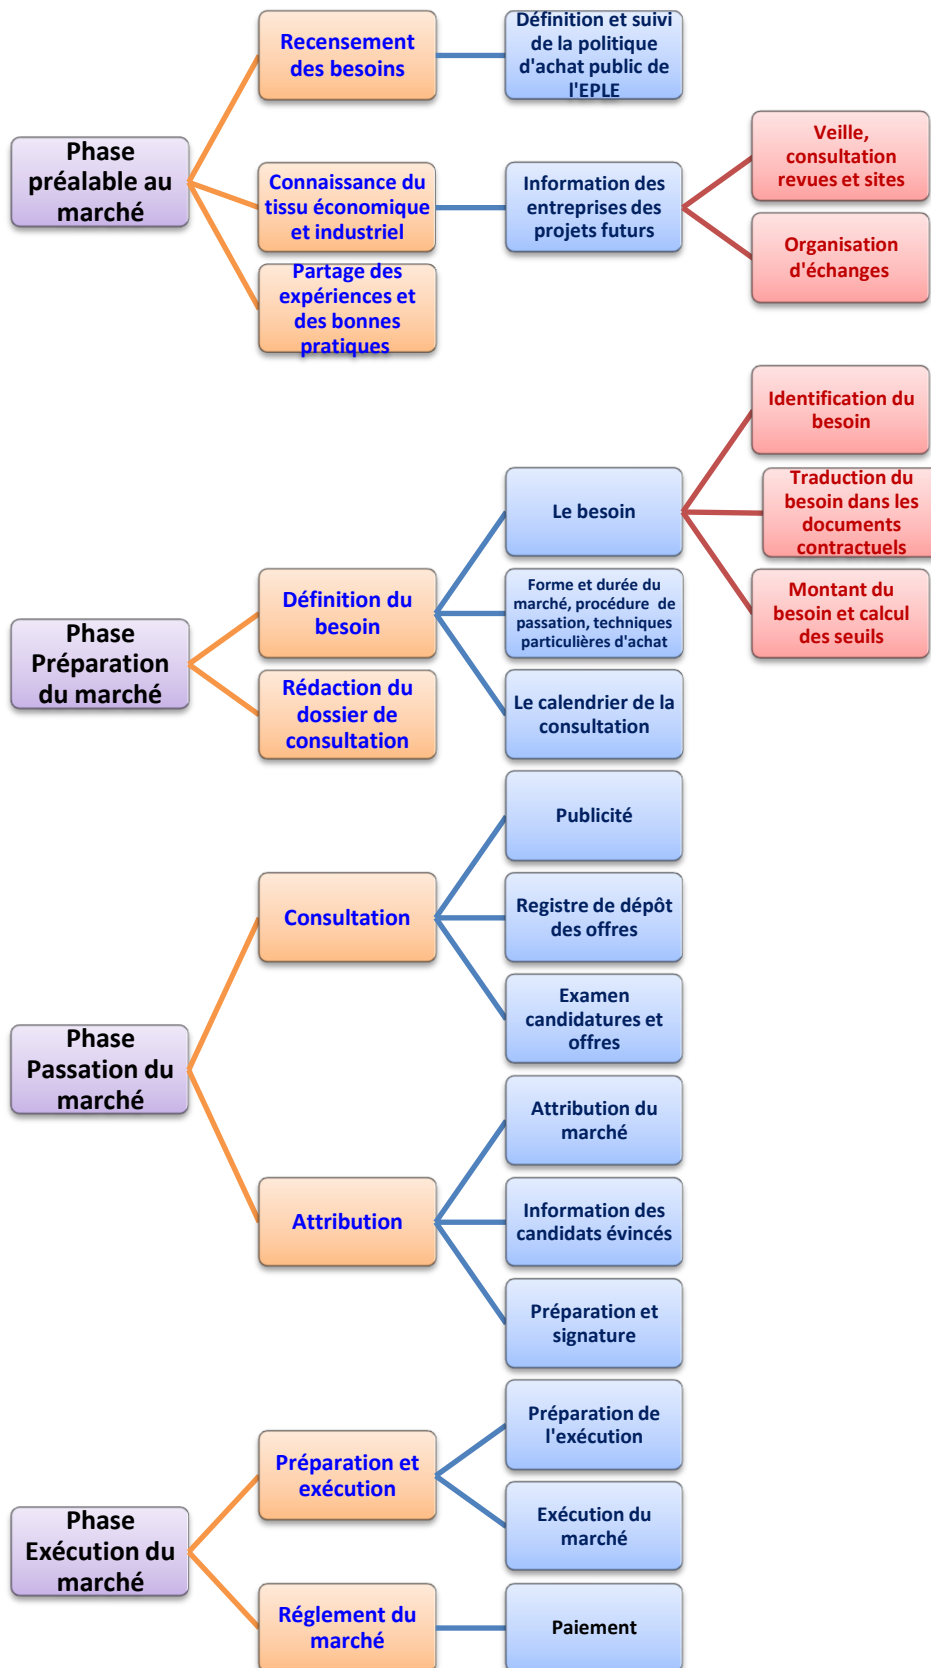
Phase préalable au marché

Recensement des besoins

Définition et suivi de la politique d'achat public de l'EPLE

Connaissance du tissu économique et industriel

Information des entreprises des projets futurs

Veille, consultation revues et sites

Organisation d'échanges

Partage des expériences et des bonnes pratiques

Phase Préparation du marché

Définition du besoin

Le besoin

Identification du besoin

Traduction du besoin dans les documents contractuels

Montant du besoin et calcul des seuils

Forme et durée du marché, procédure de passation, techniques particulières d'achat

Le calendrier de la consultation

Rédaction du dossier de consultation

Phase Passation du marché

Consultation

Publicité

Registre de dépôt des offres

Examen candidatures et offres

Attribution

Attribution du marché

Information des candidats évincés

Préparation et signature

Phase Exécution du marché

Préparation et exécution

Préparation de l'exécution

Exécution du marché

Réglement du marché

Paiement